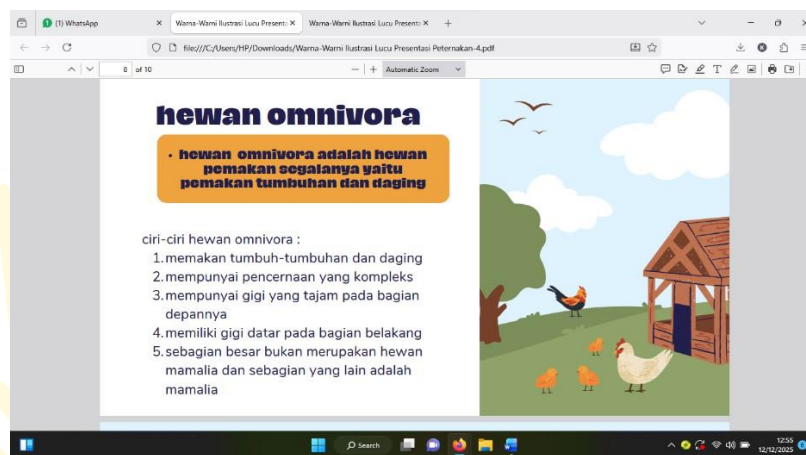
(1) WhatsApp ×
Warna-Warni Ilustrasi Lucu Presentasi ×
Warna-Warni Ilustrasi Lucu Presentasi ×
+

file:///C:/Users/HP/Downloads/Warna-Warni Ilustrasi Lucu Presentasi Peternakan-4.pdf

8 of 10
— + Automatic Zoom

hewan omnivora

• hewan omnivora adalah hewan pemakan segalanya yaitu pemakan tumbuhan dan daging

ciri-ciri hewan omnivora :
1. memakan tumbuh-tumbuhan dan daging
2. mempunyai pencernaan yang kompleks
3. mempunyai gigi yang tajam pada bagian depannya
4. memiliki gigi datar pada bagian belakang
5. sebagian besar bukan merupakan hewan mamalia dan sebagian yang lain adalah mamalia

Search

12:55
12/12/2025